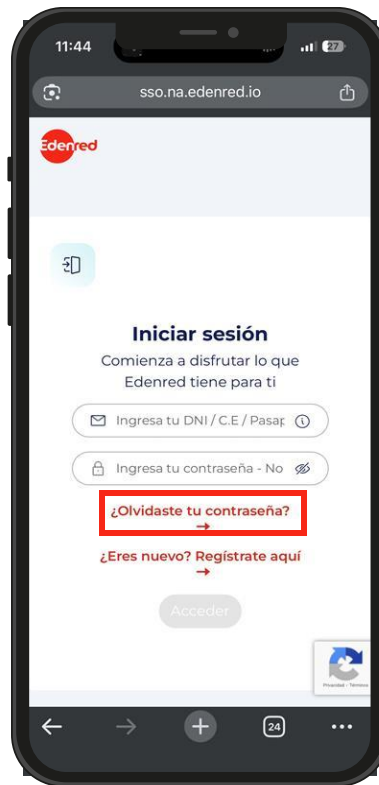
11:44

27

sso.na.edenred.io

Edenred

Iniciar sesión

Comienza a disfrutar lo que Edenred tiene para ti

Ingresa tu DNI / C.E / Pasap

Ingresa tu contraseña - No

¿Olvidaste tu contraseña? →

¿Eres nuevo? Regístrate aquí →

Acceder

Privacidad - Términos

24